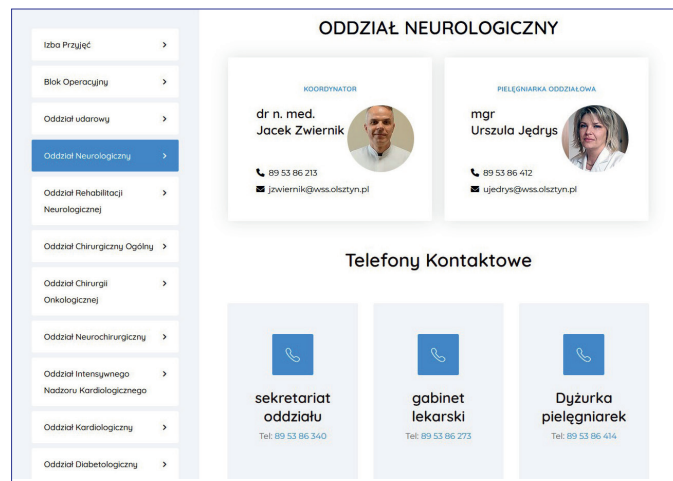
Izba Przyjęć >

Blok Operacyjny >

Oddział udarowy >

Oddział Neurologiczny >

Oddział Rehabilitacji Neurologicznej >

Oddział Chirurgiczny Ogólny >

Oddział Chirurgii Onkologicznej >

Oddział Neurochirurgiczny >

Oddział Intensywnego Nadzoru Kardiologicznego >

Oddział Kardiologiczny >

Oddział Diabetologiczny >

ODDZIAŁ NEUROLOGICZNY

KOORDYNATOR

dr n. med. Jacek Zwiernik

89 53 86 213

jzwiernik@wss.olsztyn.pl

PIELĘGNIARKA ODDZIAŁOWA

mgr Urszula Jędrys

89 53 86 412

ujedrys@wss.olsztyn.pl

Telefony Kontaktowe

sekretariat oddziału

Tel: 89 53 86 340

gabinet lekarski

Tel: 89 53 86 273

Dyżurka pielęgniarek

Tel: 89 53 86 414